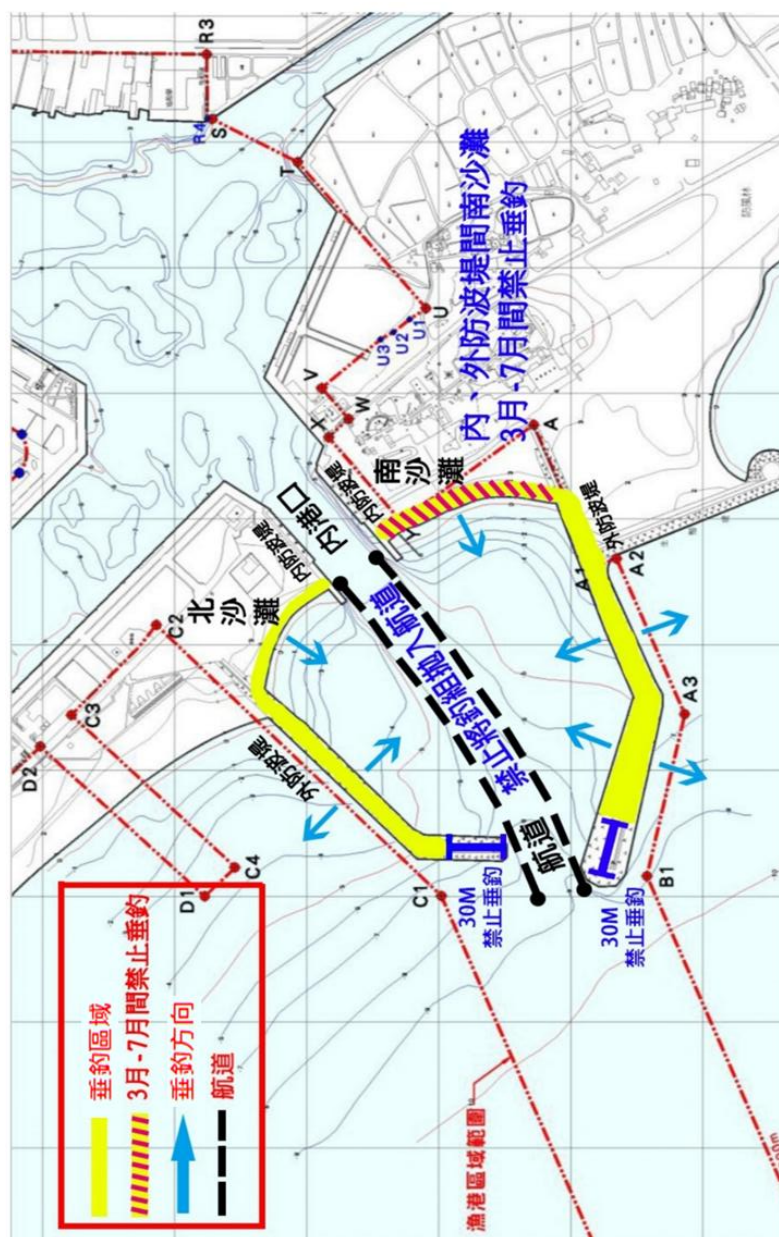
R3
R4
S
T
U
U1
U2
U3
V
W
A
A1
A2
A3
B1
C1
C2
C3
C4
D1
D2
內、外防波堤間南沙灘
3月-7月間禁止垂釣
南沙灘
內拋口
北沙灘
外防波堤
禁止將釣組拋入航道
航道
航道
30M
禁止垂釣
30M
禁止垂釣
漁港區域範圍
垂釣區域
3月-7月間禁止垂釣
垂釣方向
航道